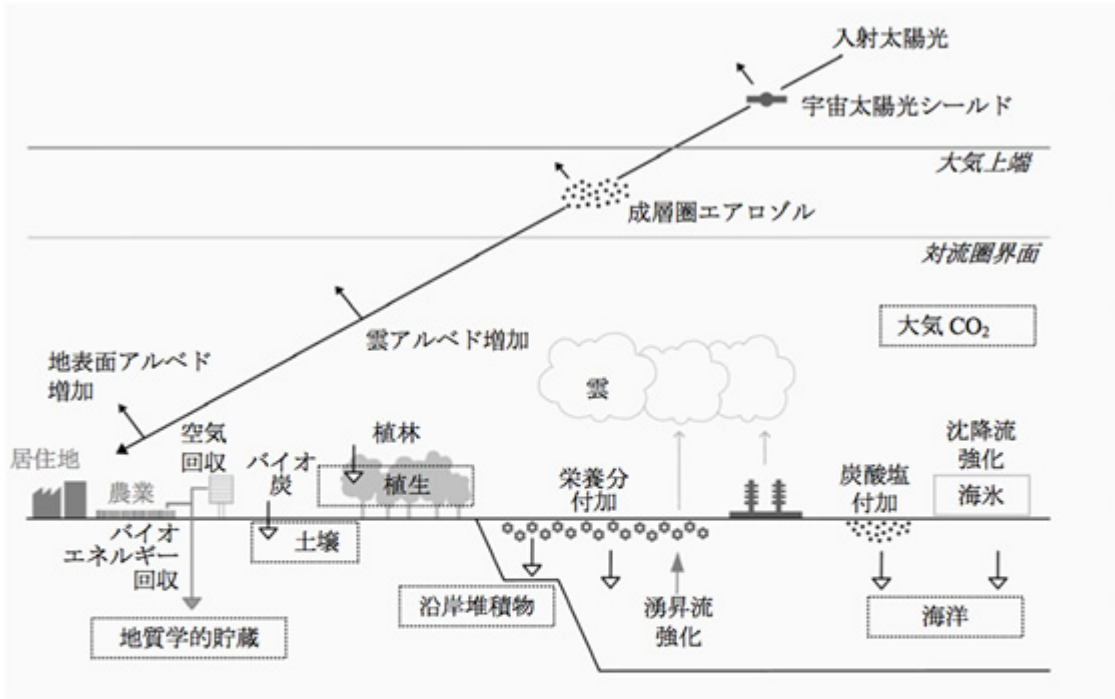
入射太陽光

宇宙太陽光シールド

大気上端

成層圏エアロゾル

対流圏界面

大気 $CO_2$

雲アルベド増加

地表面アルベド増加

雲

居住地

空気回収

バイオ炭

植林

植生

栄養分付加

炭酸塩付加

沈降流強化

海氷

農業

バイオエネルギー回収

土壌

沿岸堆積物

湧昇流強化

海洋

地質学的貯蔵